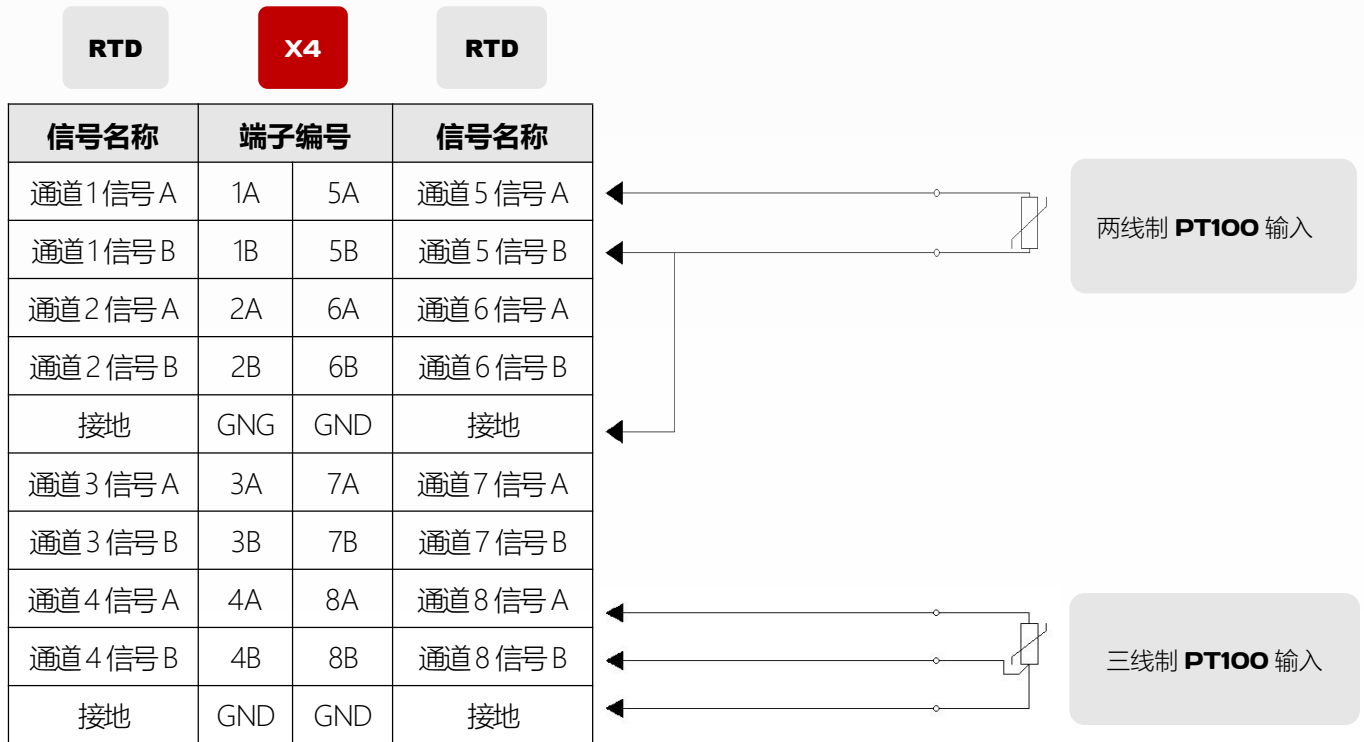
RTD X4 RTD

| 信号名称 | 端子编号 | | 信号名称 |
|---|---|---|---|
| 通道1信号A | 1A | 5A | 通道5信号A |
| 通道1信号B | 1B | 5B | 通道5信号B |
| 通道2信号A | 2A | 6A | 通道6信号A |
| 通道2信号B | 2B | 6B | 通道6信号B |
| 接地 | GNG | GND | 接地 |
| 通道3信号A | 3A | 7A | 通道7信号A |
| 通道3信号B | 3B | 7B | 通道7信号B |
| 通道4信号A | 4A | 8A | 通道8信号A |
| 通道4信号B | 4B | 8B | 通道8信号B |
| 接地 | GND | GND | 接地 |

两线制 PT100 输入

三线制 PT100 输入